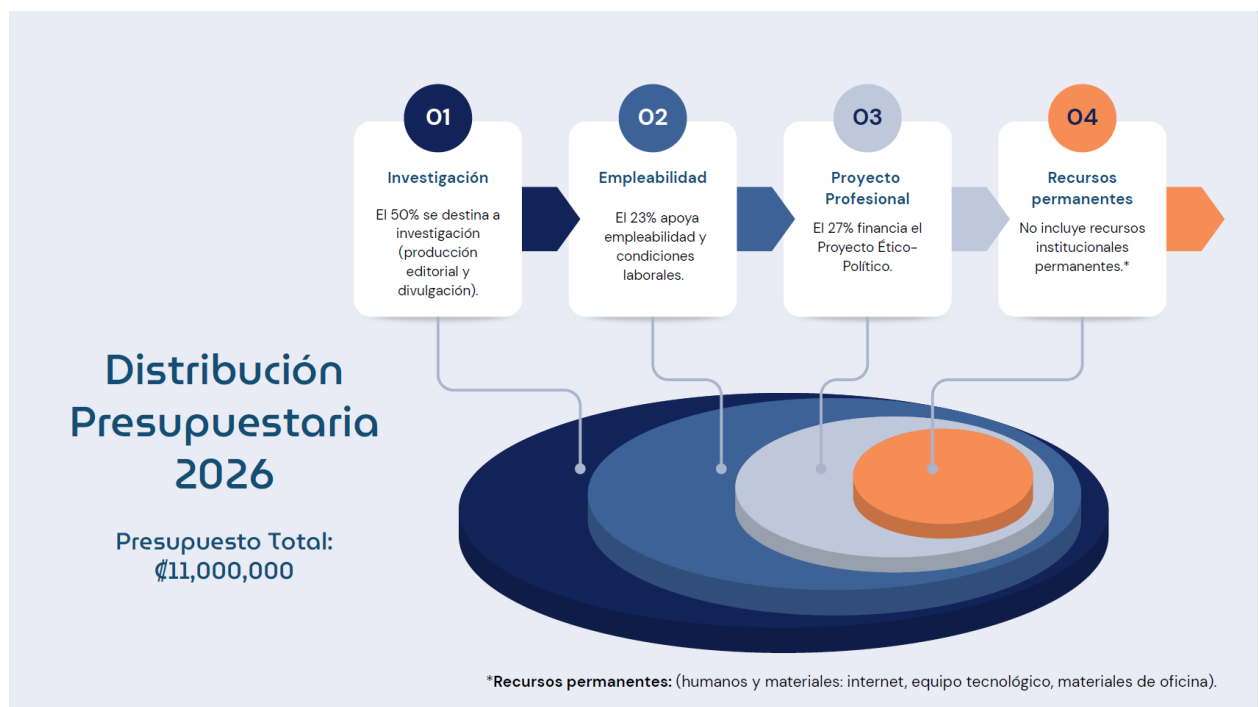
01
Investigación
El 50% se destina a investigación (producción editorial y divulgación).

02
Empleabilidad
El 23% apoya empleabilidad y condiciones laborales.

03
Proyecto Profesional
El 27% financia el Proyecto Ético-Político.

04
Recursos permanentes
No incluye recursos institucionales permanentes.*

Distribución Presupuestaria 2026

Presupuesto Total: ₡11,000,000

*Recursos permanentes: (humanos y materiales: internet, equipo tecnológico, materiales de oficina).